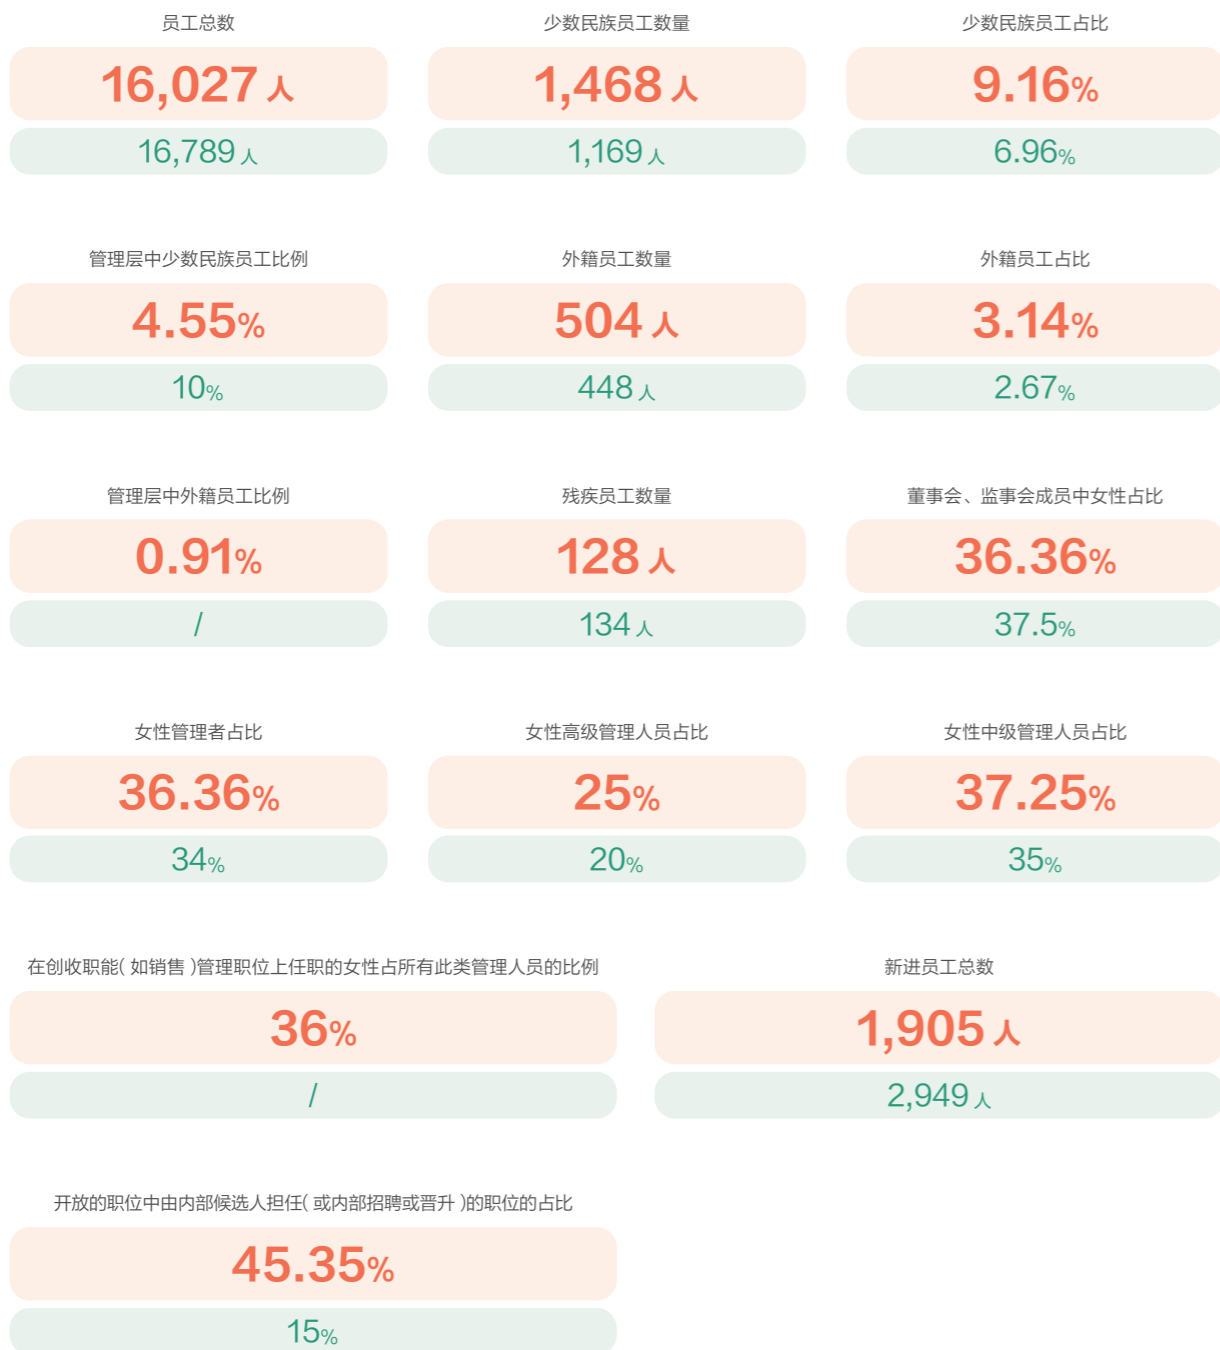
员工总数
16,027 人
16,789 人

少数民族员工数量
1,468 人
1,169 人

少数民族员工占比
9.16%
6.96%

管理层中少数民族员工比例
4.55%
10%

外籍员工数量
504 人
448 人

外籍员工占比
3.14%
2.67%

管理层中外籍员工比例
0.91%
/

残疾员工数量
128 人
134 人

董事会、监事会成员中女性占比
36.36%
37.5%

女性管理者占比
36.36%
34%

女性高级管理人员占比
25%
20%

女性中级管理人员占比
37.25%
35%

在创收职能( 如销售 )管理职位上任职的女性占所有此类管理人员的比例
36%
/

新进员工总数
1,905 人
2,949 人

开放的职位中由内部候选人担任( 或内部招聘或晋升 )的职位的占比
45.35%
15%